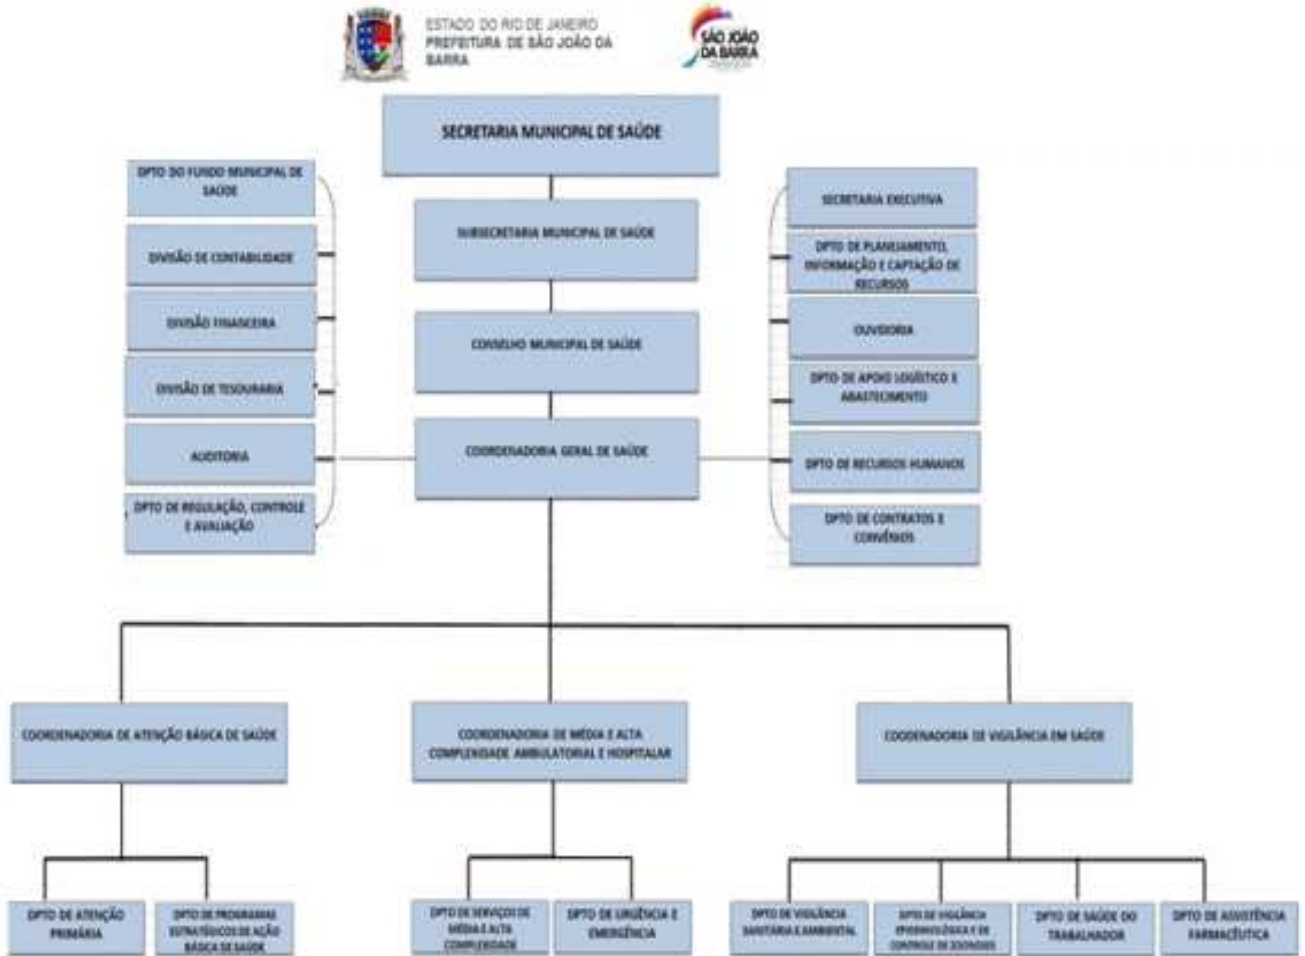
ESTADO DO RIO DE JANEIRO
PREFEITURA DE SÃO JOÃO DA BARRA

SÃO JOÃO DA BARRA

SECRETARIA MUNICIPAL DE SAÚDE

SUBSECRETARIA MUNICIPAL DE SAÚDE

CONSELHO MUNICIPAL DE SAÚDE

COORDENADORIA GERAL DE SAÚDE

DPTO DO FUNDO MUNICIPAL DE SAÚDE

DIVISÃO DE CONTABILIDADE

DIVISÃO FINANCEIRA

DIVISÃO DE TESOURARIA

AUDITORIA

DPTO DE REGULAÇÃO, CONTROLE E AVALIAÇÃO

SECRETARIA EXECUTIVA

DPTO DE PLANEJAMENTO, INFORMAÇÃO E CAPTAÇÃO DE RECURSOS

OUVIDORIA

DPTO DE APOIO LOGÍSTICO E ABASTECIMENTO

DPTO DE RECURSOS HUMANOS

DPTO DE CONTRATOS E CONVÊNIOS

COORDENADORIA DE ATENÇÃO BÁSICA DE SAÚDE

COORDENADORIA DE MÉDIA E ALTA COMPLEXIDADE AMBULATORIAL E HOSPITALAR

COODENADORIA DE VIGILÂNCIA EM SAÚDE

DPTO DE ATENÇÃO PRIMÁRIA

DPTO DE PROGRAMAS ESTRATÉGICOS DE AÇÃO BÁSICA DE SAÚDE

DPTO DE SERVIÇOS DE MÉDIA E ALTA COMPLEXIDADE

DPTO DE URGÊNCIA E EMERGÊNCIA

DPTO DE VIGILÂNCIA SANITÁRIA E AMBIENTAL

DPTO DE VIGILÂNCIA EPIDEMIOLÓGICA E DE CONTROLE DE ZOONOSES

DPTO DE SAÚDE DO TRABALHADOR

DPTO DE ASSISTÊNCIA FARMACÊUTICA